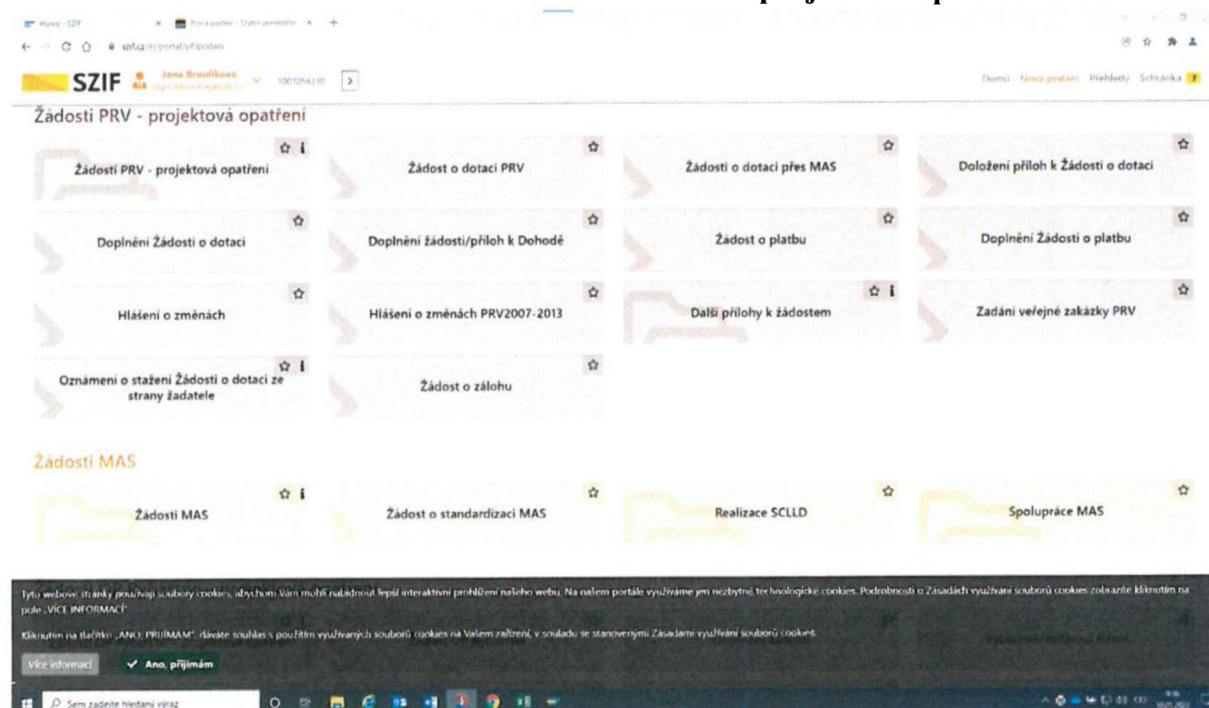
Home - SZIF
Nova podani - Statni zemedelsk
szif.cz/irj/portal/pf/podani

SZIF
Jana Broulíková
1001094230

Domů Nová podání Přehledy Schránka

Žádosti PRV - projektová opatření

Žádosti PRV - projektová opatření
Žádost o dotaci PRV
Žádosti o dotaci přes MAS
Doložení příloh k Žádosti o dotaci
Doplnění Žádosti o dotaci
Doplnění žádosti/příloh k Dohodě
Žádost o platbu
Doplnění Žádosti o platbu
Hlášení o změnách
Hlášení o změnách PRV2007-2013
Další přílohy k žádostem
Zadání veřejné zakázky PRV
Oznámení o stažení Žádosti o dotaci ze strany žadatele
Žádost o zálohu

Žádosti MAS

Žádosti MAS
Žádost o standardizaci MAS
Realizace SCLLD
Spolupráce MAS

Tyto webové stránky používají soubory cookies, abychom Vám mohli nabídnout lepší interaktivní prohlížení našeho webu. Na našem portále využíváme jen nezbytné technologické cookies. Podrobnosti o Zásadách využívání souborů cookies zobrazíte kliknutím na pole „VÍCE INFORMACÍ".

Kliknutím na tlačítko „ANO, PŘIJÍMÁM", dáváte souhlas s použitím využívaných souborů cookies na Vašem zařízení, v souladu se stanovenými Zásadami využívání souborů cookies.

Více informací
Ano, přijímám

Sem zadejte hledaný výraz